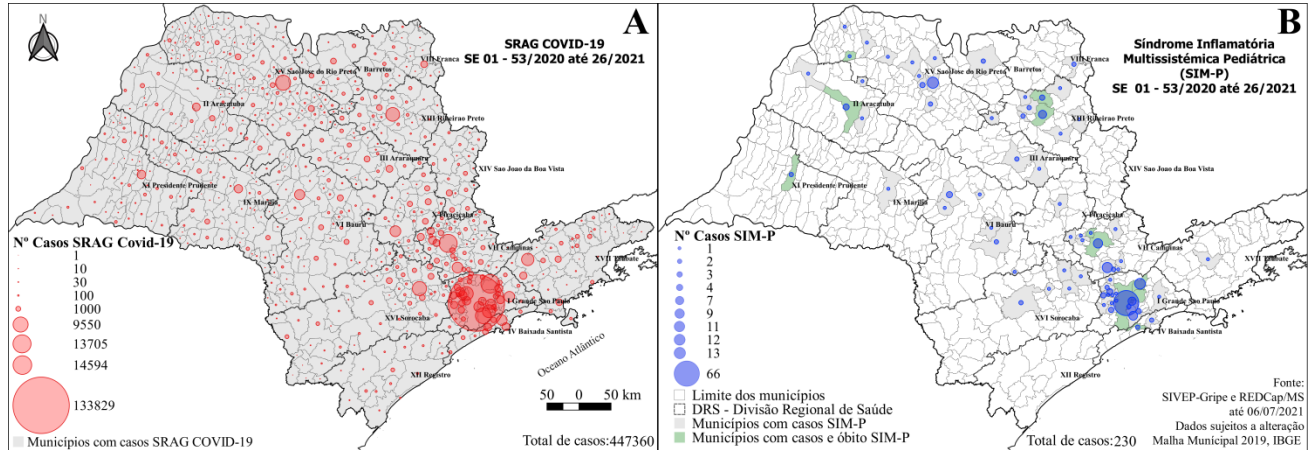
A

N

SRAG COVID-19
SE 01 - 53/2020 até 26/2021

XV Sao Jose do Rio Preto
V Barretos
VIII Franca
II Araçatuba
XIII Ribeirao Preto
III Araraquara
XIV Sao Joao da Boa Vista
XI Presidente Prudente
IX Marilia
X Piracicaba
VI Bauru
VII Campinas
XVII Taubate
I Grande Sao Paulo
XVI Sorocaba
IV Baixada Santista
XII Registro
Oceano Atlântico

Nº Casos SRAG Covid-19
1
10
30
100
1000
9550
13705
14594
133829

Municípios com casos SRAG COVID-19

50 0 50 km

Total de casos:447360

B

Síndrome Inflamatória
Multissistémica Pediátrica
(SIM-P)
SE 01 - 53/2020 até 26/2021

XV Sao Jose do Rio Preto
V Barretos
VIII Franca
II Araçatuba
XIII Ribeirao Preto
III Araraquara
XIV Sao Joao da Boa Vista
XI Presidente Prudente
IX Marilia
X Piracicaba
VI Bauru
VII Campinas
XVII Taubate
I Grande Sao Paulo
XVI Sorocaba
IV Baixada Santista
XII Registro

Nº Casos SIM-P
1
2
3
4
7
9
11
12
13
66

Limite dos municípios
DRS - Divisão Regional de Saúde
Municípios com casos SIM-P
Municípios com casos e óbito SIM-P

Total de casos:230

Fonte:
SIVEP-Gripe e REDCap/MS
até 06/07/2021
Dados sujeitos a alteração
Malha Municipal 2019, IBGE